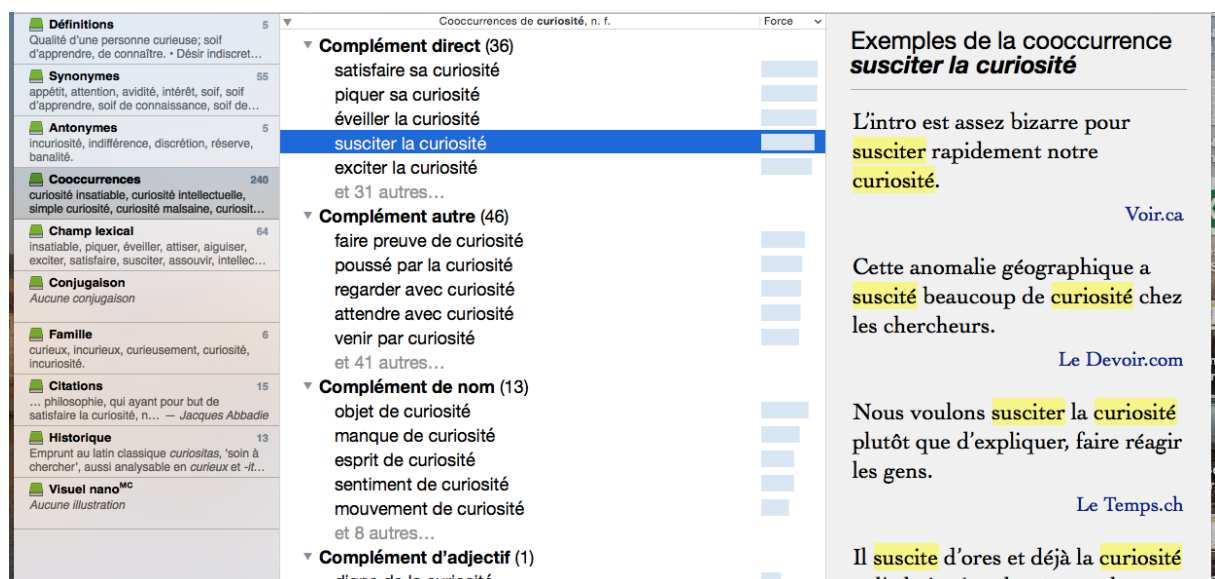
Définitions 5
Qualité d'une personne curieuse; soif d'apprendre, de connaître. • Désir indiscret…

Synonymes 55
appétit, attention, avidité, intérêt, soif, soif d'apprendre, soif de connaissance, soif de…

Antonymes 5
incuriosité, indifférence, discrétion, réserve, banalité.

Cooccurrences 240
curiosité insatiable, curiosité intellectuelle, simple curiosité, curiosité malsaine, curiosit…

Champ lexical 64
insatiable, piquer, éveiller, attiser, aiguiser, exciter, satisfaire, susciter, assouvir, intellec…

Conjugaison
Aucune conjugaison

Famille 6
curieux, incurieux, curieusement, curiosité, incuriosité.

Citations 15
… philosophie, qui ayant pour but de satisfaire la curiosité, n… — Jacques Abbadie

Historique 13
Emprunt au latin classique curiositas, 'soin à chercher', aussi analysable en curieux et -it…

Visuel nano$^{MC}$
Aucune illustration

Cooccurrences de curiosité, n. f. | Force

Complément direct (36)
satisfaire sa curiosité
piquer sa curiosité
éveiller la curiosité
susciter la curiosité
exciter la curiosité
et 31 autres…

Complément autre (46)
faire preuve de curiosité
poussé par la curiosité
regarder avec curiosité
attendre avec curiosité
venir par curiosité
et 41 autres…

Complément de nom (13)
objet de curiosité
manque de curiosité
esprit de curiosité
sentiment de curiosité
mouvement de curiosité
et 8 autres…

Complément d'adjectif (1)
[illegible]

Exemples de la cooccurrence
susciter la curiosité

L'intro est assez bizarre pour susciter rapidement notre curiosité.

Voir.ca

Cette anomalie géographique a suscité beaucoup de curiosité chez les chercheurs.

Le Devoir.com

Nous voulons susciter la curiosité plutôt que d'expliquer, faire réagir les gens.

Le Temps.ch

Il suscite d'ores et déjà la curiosité
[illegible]